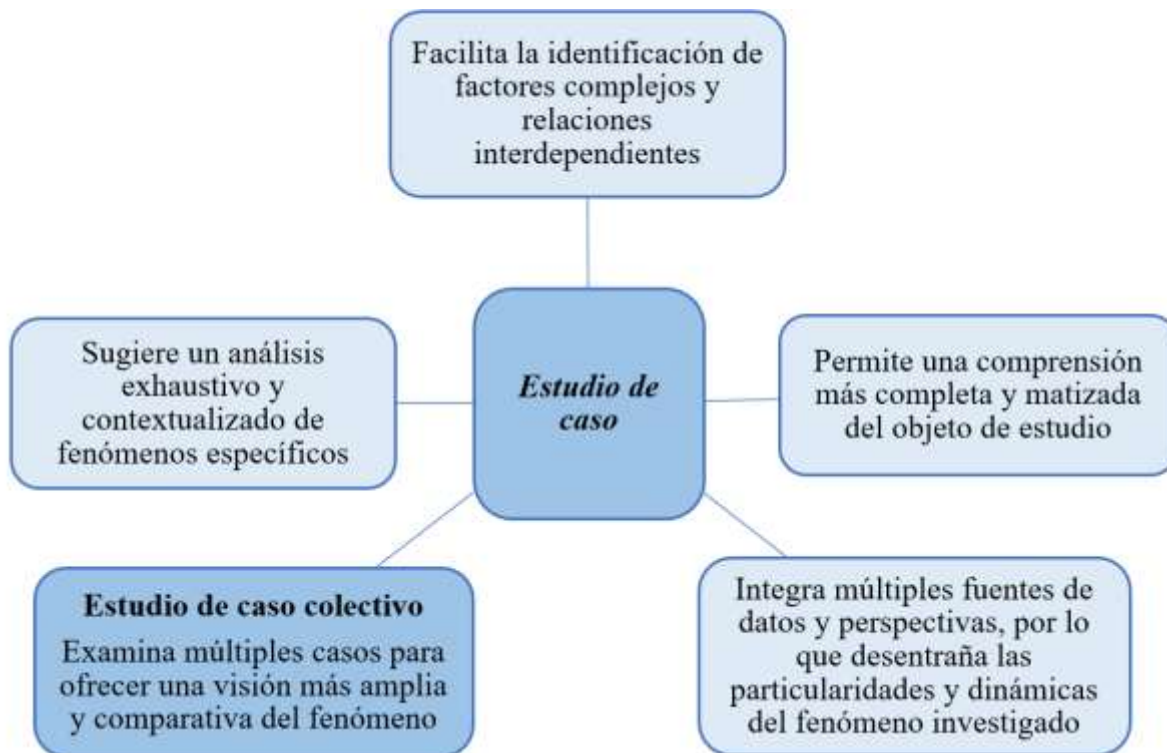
Facilita la identificación de factores complejos y relaciones interdependientes

Sugiere un análisis exhaustivo y contextualizado de fenómenos específicos

*Estudio de caso*

Permite una comprensión más completa y matizada del objeto de estudio

**Estudio de caso colectivo**

Examina múltiples casos para ofrecer una visión más amplia y comparativa del fenómeno

Integra múltiples fuentes de datos y perspectivas, por lo que desentraña las particularidades y dinámicas del fenómeno investigado